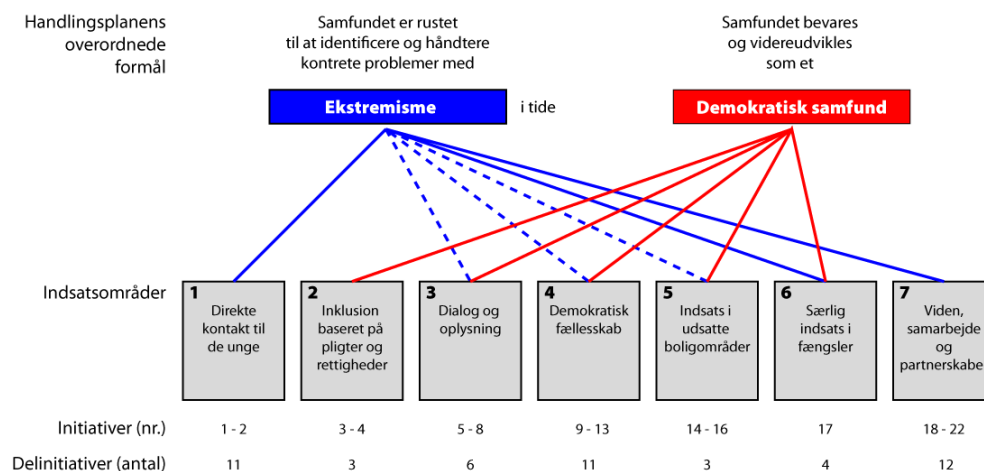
Handlingsplanens overordnede formål

Samfundet er rustet til at identificere og håndtere kontrete problemer med

Ekstremisme

i tide

Samfundet bevares og videreudvikles som et

Demokratisk samfund

Indsatsområder

| 1 | 2 | 3 | 4 | 5 | 6 | 7 |
|---|---|---|---|---|---|---|
| Direkte kontakt til de unge | Inklusion baseret på pligter og rettigheder | Dialog og oplysning | Demokratisk fællesskab | Indsats i udsatte boligområder | Særlig indsats i fængsler | Viden, samarbejde og partnerskabe |

| | | | | | | | |
|---|---|---|---|---|---|---|---|
| Initiativer (nr.) | 1 - 2 | 3 - 4 | 5 - 8 | 9 - 13 | 14 - 16 | 17 | 18 - 22 |
| Delinitiativer (antal) | 11 | 3 | 6 | 11 | 3 | 4 | 12 |